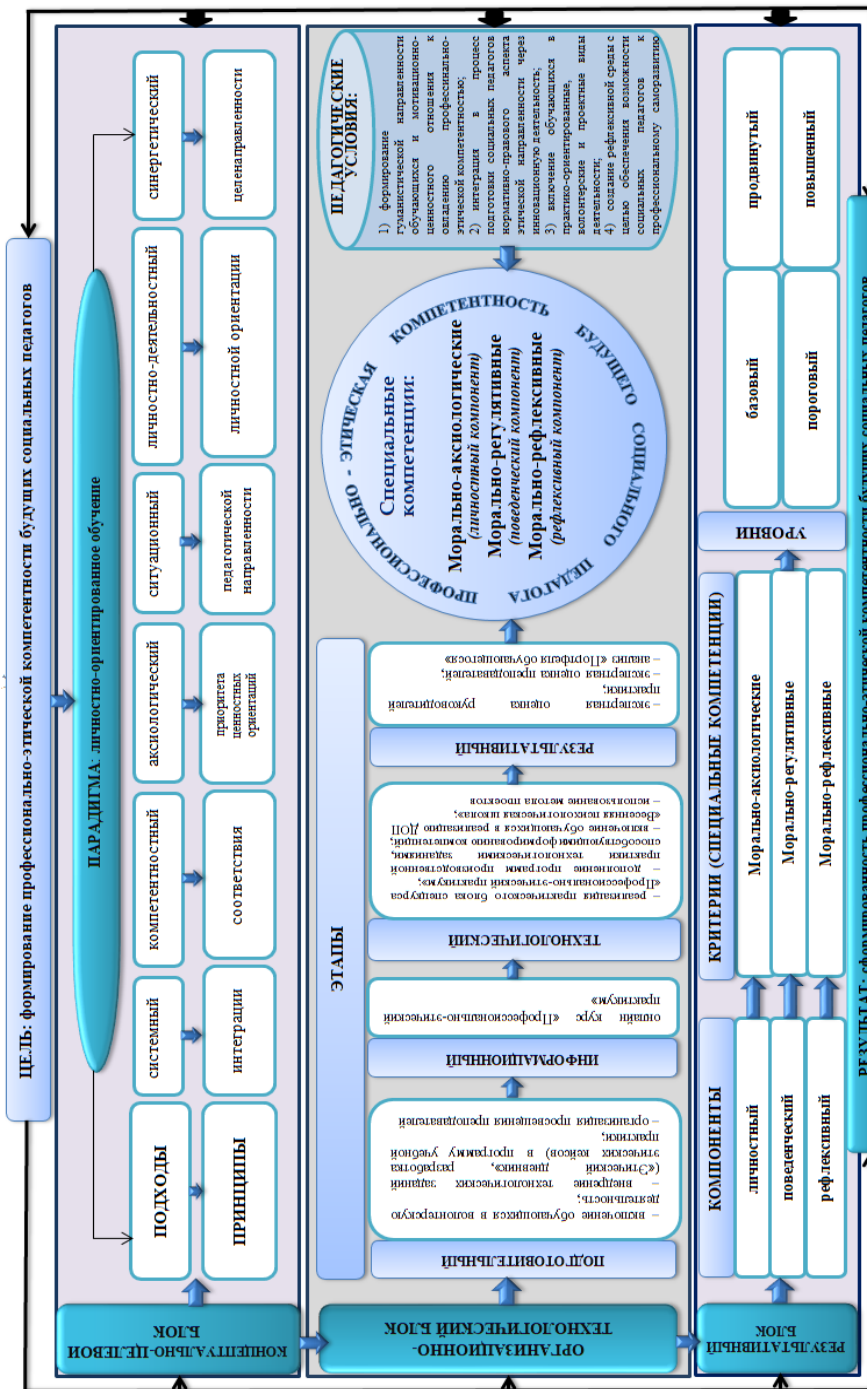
ЦЕЛЬ: формирование профессионально-этической компетентности будущих социальных педагогов

КОНЦЕПТУАЛЬНО-ЦЕЛЕВОЙ БЛОК

ПАРАДИГМА: личностно-ориентированное обучение

ПОДХОДЫ

системный

компетентностный

аксиологический

ситуационный

личностно-деятельностный

синергетический

ПРИНЦИПЫ

интеграции

соответствия

приоритета ценностных ориентаций

педагогической направленности

личностной ориентации

целенаправленности

ОРГАНИЗАЦИОННО-ТЕХНОЛОГИЧЕСКИЙ БЛОК

ЭТАПЫ

ПОДГОТОВИТЕЛЬНЫЙ

– включение обучающихся в волонтерскую деятельность;
– внедрение технологических заданий («Этический дневник», разработка этических кейсов) в программу учебной практики;
– организация просвещения преподавателей

ИНФОРМАЦИОННЫЙ

онлайн курс «Профессионально-этический практикум»

ТЕХНОЛОГИЧЕСКИЙ

– реализация практического блока спецкурса «Профессионально-этический практикум»;
– дополнение программ производственной практики технологическими заданиями, способствующими формированию компетенций;
– включение обучающихся в реализацию ДОП «Весенняя психологическая школа»;
– использование метода проектов

РЕЗУЛЬТАТИВНЫЙ

– экспертная оценка руководителей практики;
– экспертная оценка преподавателей;
– анализ «Портфеля обучающегося»

ПЕДАГОГИЧЕСКИЕ УСЛОВИЯ:

1) формирование гуманистической направленности обучающихся и мотивационно-ценностного отношения к овладению профессионально-этической компетентностью;
2) интеграция в процесс подготовки социальных педагогов нормативно-правового аспекта этической направленности через инновационную деятельность;
3) включение обучающихся в практико-ориентированные, волонтерские и проектные виды деятельности;
4) создание рефлексивной среды с целью обеспечения возможности социальных педагогов к профессиональному саморазвитию

ПРОФЕССИОНАЛЬНО - ЭТИЧЕСКАЯ КОМПЕТЕНТНОСТЬ БУДУЩЕГО СОЦИАЛЬНОГО ПЕДАГОГА

Специальные компетенции:
Морально-аксиологические (личностный компонент)
Морально-регулятивные (поведенческий компонент)
Морально-рефлексивные (рефлексивный компонент)

РЕЗУЛЬТАТИВНЫЙ БЛОК

КОМПОНЕНТЫ

личностный

поведенческий

рефлексивный

КРИТЕРИИ (СПЕЦИАЛЬНЫЕ КОМПЕТЕНЦИИ)

Морально-аксиологические

Морально-регулятивные

Морально-рефлексивные

УРОВНИ

базовый

продвинутый

пороговый

повышенный

РЕЗУЛЬТАТ: сформированность профессионально-этической компетентности будущих социальных педагогов